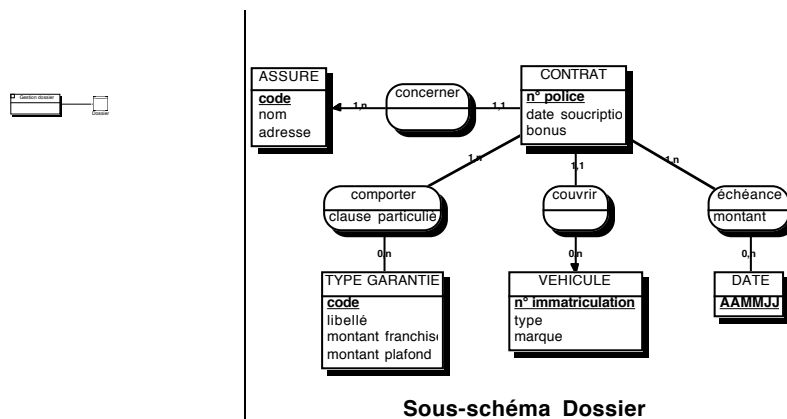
Gestion dossier
Dossier

ASSURE
code
nom
adresse

1,n
concerner
1,1

CONTRAT
n° police
date soucriptio
bonus

1,n
1,1
1,n

comporter
clause particuliè

couvrir

échéance
montant

0,n
0,n
0,n

TYPE GARANTIE
code
libellé
montant franchise
montant plafond

VEHICULE
n° immatriculation
type
marque

DATE
AAMMJJ

Sous-schéma Dossier